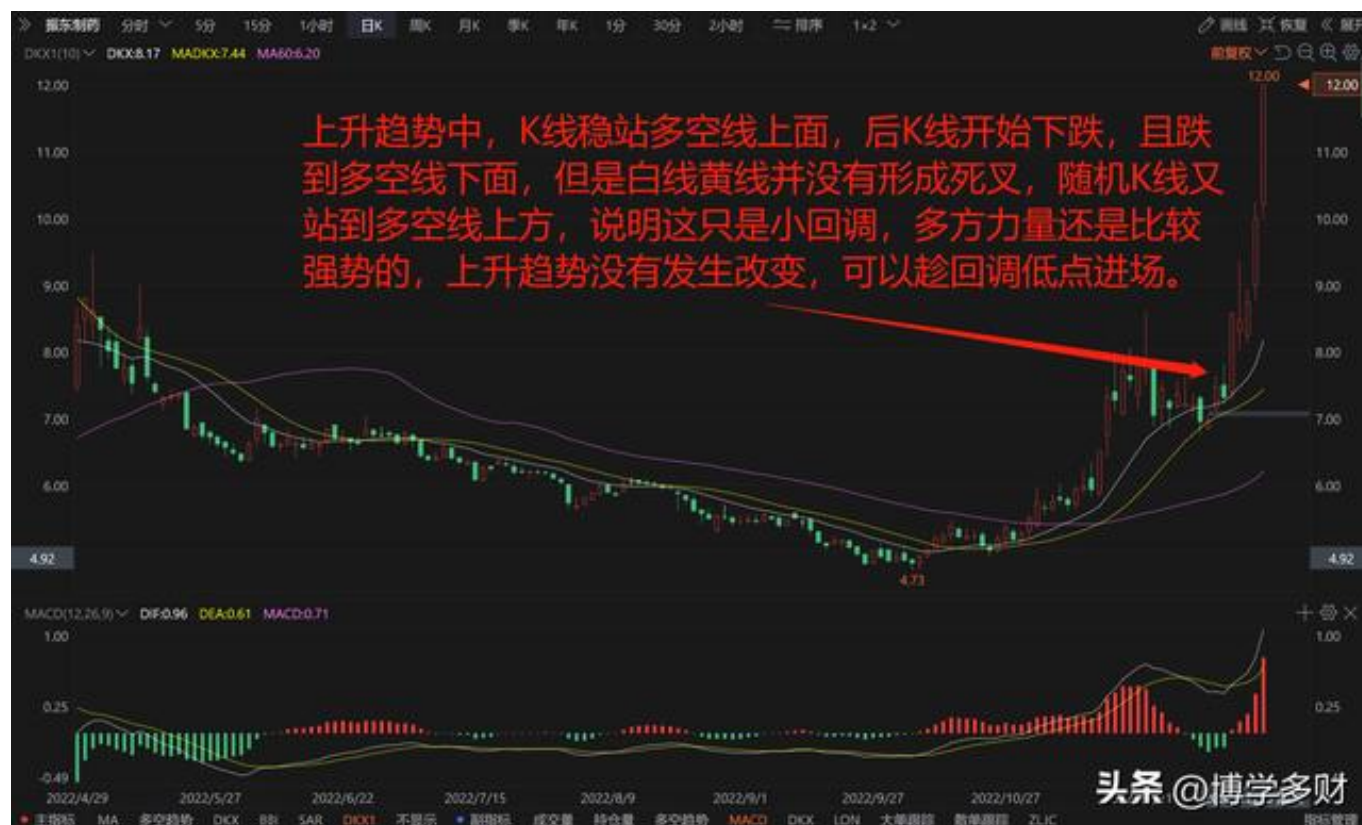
» 振东制药 分时 5分 15分 1小时 日K 周K 月K 季K 年K 1分 30分 2小时 排序 1×2
画线 恢复 《 展开
DKX1(10) DKX:8.17 MADKX:7.44 MA60:6.20
前复权

12.00
11.00
10.00
9.00
8.00
7.00
6.00
4.92

上升趋势中，K线稳站多空线上面，后K线开始下跌，且跌到多空线下面，但是白线黄线并没有形成死叉，随机K线又站到多空线上方，说明这只是小回调，多方力量还是比较强势的，上升趋势没有发生改变，可以趁回调低点进场。

12.00
4.73

MACD(12,26,9) DIF:0.96 DEA:0.61 MACD:0.71
1.00
0.25
-0.49

2022/4/29 2022/5/27 2022/6/22 2022/7/15 2022/8/9 2022/9/1 2022/9/27 2022/10/27

主图标 MA 多空趋势 DKX BBI SAR DKX1 不显示 副图标 成交量 持仓量 多空趋势 MACD DKX LON 大单跟踪 散单跟踪 ZLJC 指标管理

头条 @博学多财